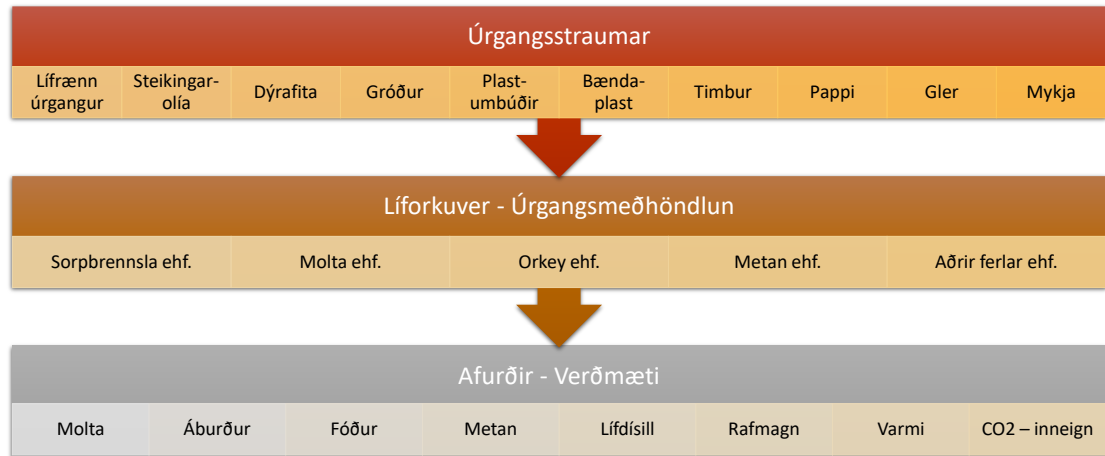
Úrgangsstraumar

| Lífrænn úrgangur | Steikingarolía | Dýrafita | Gróður | Plastumbúðir | Bændaplast | Timbur | Pappi | Gler | Mykja |
|---|---|---|---|---|---|---|---|---|---|

Líforkuver - Úrgangsmeðhöndlun

| Sorpbrennsla ehf. | Molta ehf. | Orkey ehf. | Metan ehf. | Aðrir ferlar ehf. |
|---|---|---|---|---|

Afurðir - Verðmæti

| Molta | Áburður | Fóður | Metan | Lífdísill | Rafmagn | Varmi | CO2 – inneign |
|---|---|---|---|---|---|---|---|